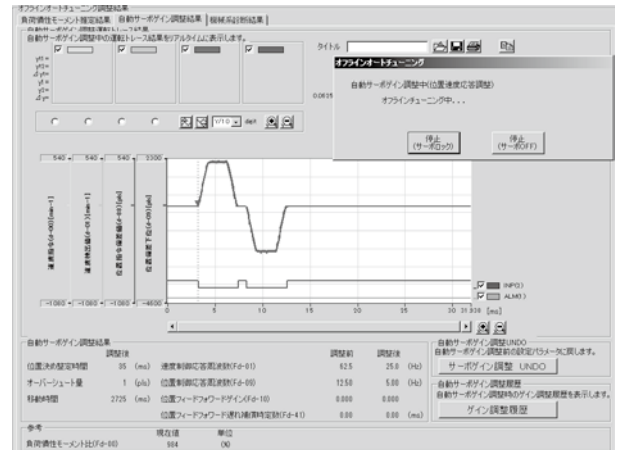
オフラインオートチューニング結果
負荷慣性モーメント推定結果 | 自動サーボゲイン調整結果 | 機械系診断結果 |
自動サーボゲイン調整中の運転トレース結果
自動サーボゲイン調整中の運転トレース結果をリアルタイムに表示します。

y(t) =
y(t) =
y(t) =
y(t) =
y(t) =
Δy =

タイトル

1/10 div

0.0615

オフラインオートチューニング
自動サーボゲイン調整中(位置速度応答調整)
オフラインチューニング中...
停止(サーボロック)
停止(サーボOFF)

540 540 540 3300

速度指令(Fd-00)[min-1]
速度検出値(Fd-03)[min-1]
位置指令速度(Fd-40)[pls]
位置偏差(Fd-09)[pls]

-1080 -1080 -1080 -4800
0 5 10 15 20 25 30 31.938 [ms]

INP(1)
ALM(0)

自動サーボゲイン調整結果
調整後
位置決め整定時間 35 (ms)
オーバーシュート量 1 (pls)
移動時間 2725 (ms)

速度制御応答周波数(Fd-01) 調整前 62.5 調整後 25.0 (Hz)
位置制御応答周波数(Fd-09) 12.50 5.00 (Hz)
位置フィードフォワードゲイン(Fd-10) 0.000 0.000
位置フィードフォワード遅れ補償時定数(Fd-41) 0.00 0.00 (ms)

自動サーボゲイン調整UNDO
自動サーボゲイン調整前の設定パラメータに戻します。
サーボゲイン調整 UNDO

自動サーボゲイン調整履歴
自動サーボゲイン調整時のゲイン調整履歴を表示します。
ゲイン調整履歴

参考
現在値 単位
負荷慣性モーメント比(Fd-00) 984 (%)